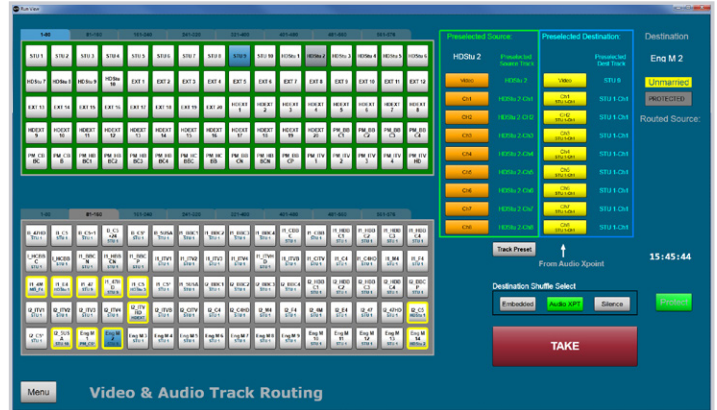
Run View

1-80 | 81-160 | 161-240 | 241-320 | 321-400 | 401-480 | 481-560 | 561-576

STU 1 | STU 2 | STU 3 | STU 4 | STU 5 | STU 6 | STU 7 | STU 8 | STU 9 | STU 10 | HDStu 1 | HDStu 2 | HDStu 3 | HDStu 4 | HDStu 5 | HDStu 6
HDStu 7 | HDStu 8 | HDStu 9 | HDStu 10 | EXT 1 | EXT 2 | EXT 3 | EXT 4 | EXT 5 | EXT 6 | EXT 7 | EXT 8 | EXT 9 | EXT 10 | EXT 11 | EXT 12
EXT 13 | EXT 14 | EXT 15 | EXT 16 | EXT 17 | EXT 18 | EXT 19 | EXT 20 | EXT 21 | HDEXT 1 | HDEXT 2 | HDEXT 3 | HDEXT 4 | HDEXT 5 | HDEXT 6 | HDEXT 7 | HDEXT 8
HDEXT 9 | HDEXT 10 | HDEXT 11 | HDEXT 12 | HDEXT 13 | HDEXT 14 | HDEXT 15 | HDEXT 16 | HDEXT 17 | HDEXT 18 | HDEXT 19 | HDEXT 20 | PM_BB C1 | PM_BB C2 | PM_BB C3 | PM_BB C4
PM_CB BC | PM_CB B | PM_HD BC1 | PM_HD BC2 | PM_HD BC3 | PM_HD BC4 | PM_HC BBC | PM_HC BS | PM_BB CN | PM_HD BCN | PM_BB CP | PM_ITV 1 | PM_ITV 2 | PM_ITV 3 | PM_ITV 4 | PM_ITV HD

Preselected Source:
HDStu 2
Preselected Source Track
Video | HDStu 2
Ch1 | HDStu 2-Ch1
Ch2 | HDStu 2-Ch2
Ch3 | HDStu 2-Ch3
Ch4 | HDStu 2-Ch4
Ch5 | HDStu 2-Ch5
Ch6 | HDStu 2-Ch6
Ch7 | HDStu 2-Ch7
Ch8 | HDStu 2-Ch8

Preselected Destination:
Preselected Dest Track
Video | STU 1
Ch1 | STU 1-Ch1
Ch2 | STU 1-Ch2
Ch3 | STU 1-Ch3
Ch4 | STU 1-Ch4
Ch5 | STU 1-Ch5
Ch6 | STU 1-Ch6
Ch7 | STU 1-Ch7
Ch8 | STU 1-Ch8

Destination
Eng M 2
Unmarried
PROTECTED
Routed Source:

Track Preset
From Audio Xpoint

15:45:44

1-80 | 81-160 | 161-240 | 241-320 | 321-400 | 401-480 | 481-560 | 561-576

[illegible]

Destination Shuffle Select
Embedded | Audio XPT | Silence

Protect

TAKE

Menu
Video & Audio Track Routing